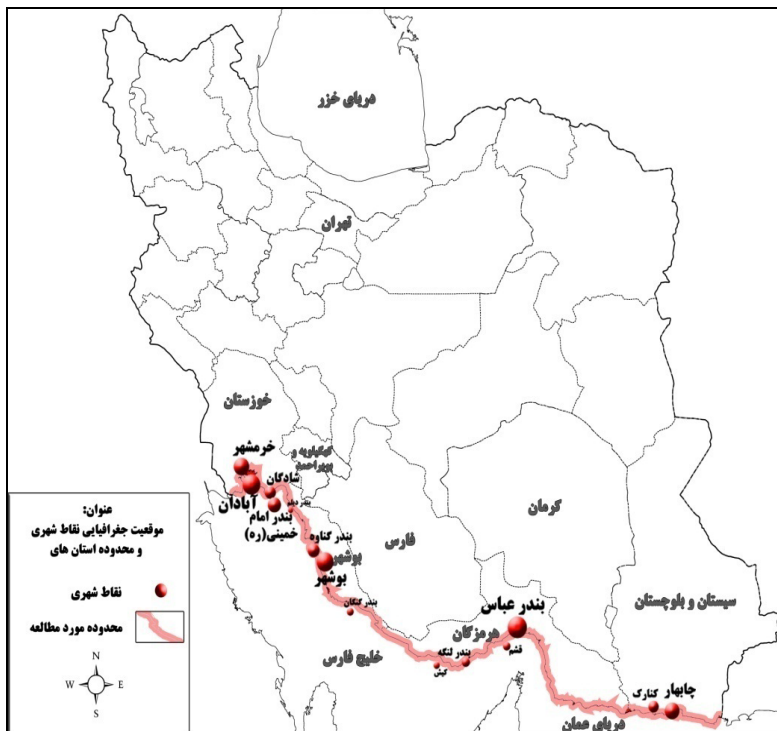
دریای خزر

تهران

خوزستان

خرمشهر

شادگان

کهگیلویه و بویراحمد

آبادان

بندر امام خمینی(ره)

بندر دیلم

بندر گناوه

بوشهر

بوشهر

فارس

کرمان

بندر کنگان

بندر عباس

هرمزگان

قشم

بندر لنگه

کیش

خلیج فارس

سیستان و بلوچستان

چابهار

کنارک

دریای عمان

عنوان:
موقعیت جغرافیایی نقاط شهری و محدوده استان های

نقاط شهری

محدوده مورد مطالعه

N
W
E
S